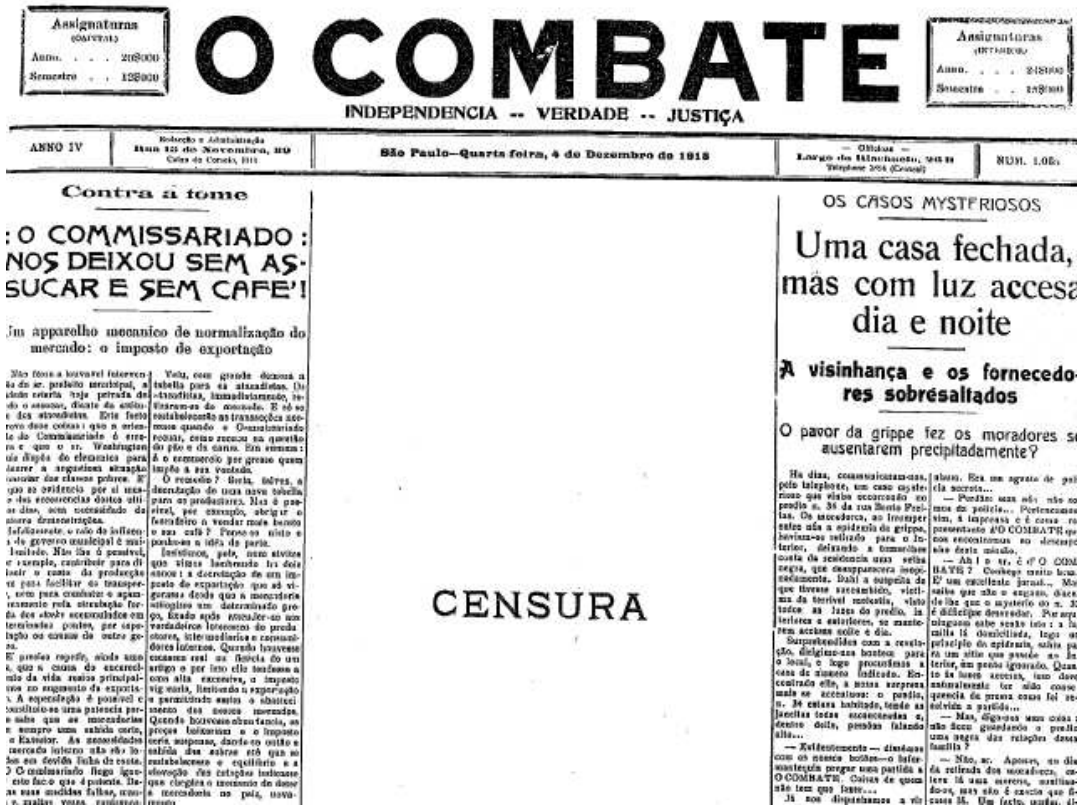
Assignaturas
(CAPITAL)
Anno . . . . 20$000
Semestre . . 12$000

O COMBATE

INDEPENDENCIA -- VERDADE -- JUSTIÇA

Assignaturas
(INTERIOR)
Anno . . . . 24$000
Semestre . . 13$000

ANNO IV

Redacção e Administração
Rua 15 de Novembro, 30
Caixa do Correio, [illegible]

São Paulo—Quarta feira, 4 de Dezembro de 1918

— Officinas —
Largo do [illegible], 25-B
Telephone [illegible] (Central)

NUM. 1.02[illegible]

Contra a fome

: O COMMISSARIADO : NOS DEIXOU SEM ASSUCAR E SEM CAFE'!

Um apparelho mecanico de normalização do mercado: o imposto de exportação

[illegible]

CENSURA

OS CASOS MYSTERIOSOS

Uma casa fechada, mas com luz accesa dia e noite

A visinhança e os fornecedores sobresaltados

O pavor da grippe fez os moradores se ausentarem precipitadamente?

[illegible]